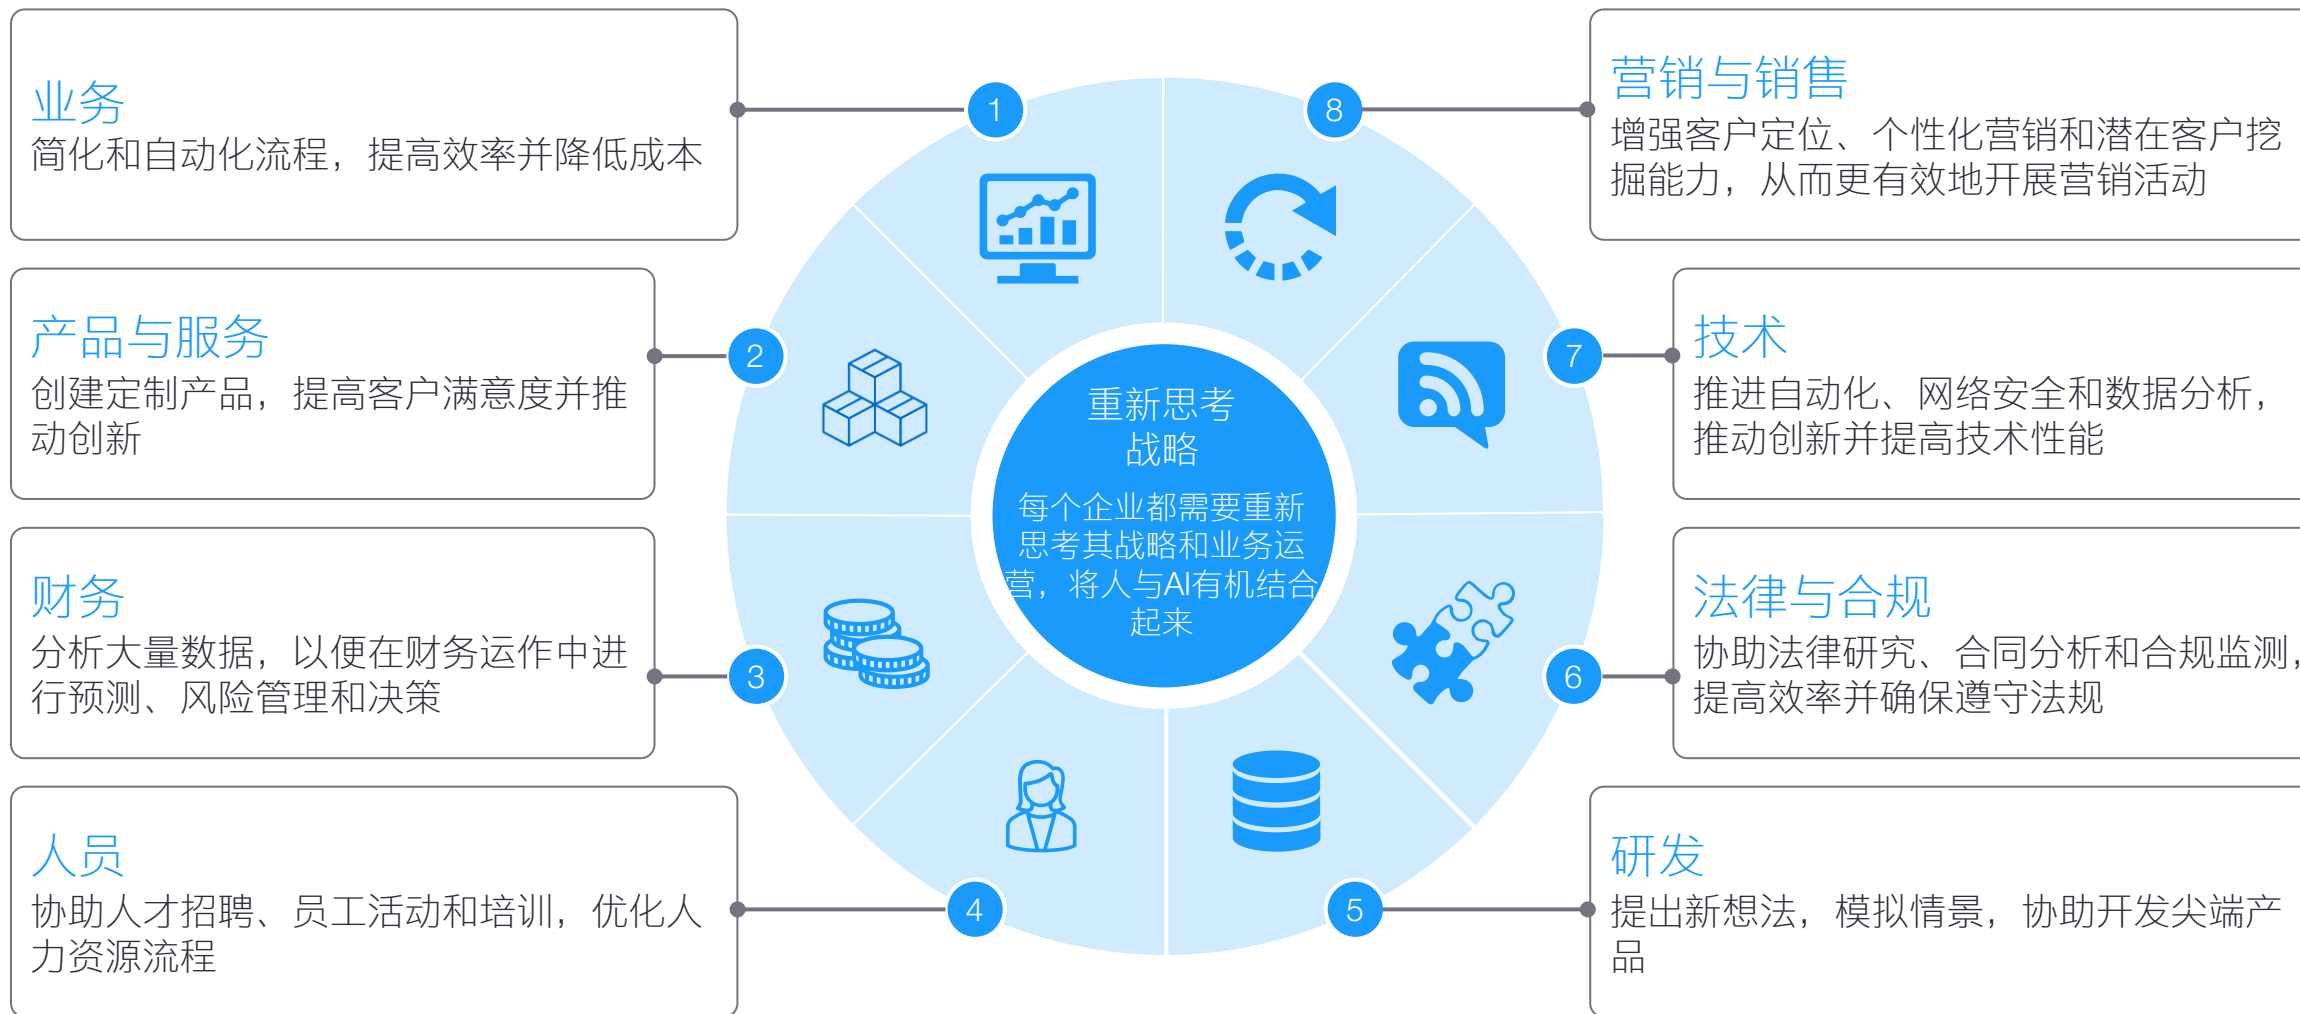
业务
简化和自动化流程，提高效率并降低成本

产品与服务
创建定制产品，提高客户满意度并推动创新

财务
分析大量数据，以便在财务运作中进行预测、风险管理和决策

人员
协助人才招聘、员工活动和培训，优化人力资源流程

1

2

3

4

重新思考战略

每个企业都需要重新思考其战略和业务运营，将人与AI有机结合起来

8

7

6

5

营销与销售
增强客户定位、个性化营销和潜在客户挖掘能力，从而更有效地开展营销活动

技术
推进自动化、网络安全和数据分析，推动创新并提高技术性能

法律与合规
协助法律研究、合同分析和合规监测，提高效率并确保遵守法规

研发
提出新想法，模拟情景，协助开发尖端产品